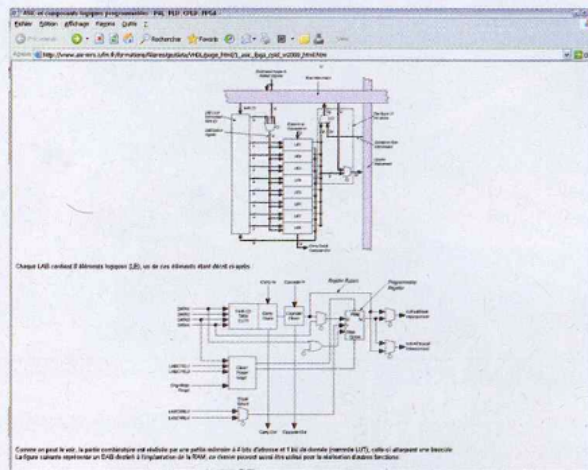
ASIC et composants logiques programmables : PAL, PLD, CPLD, FPGA
Fichier Edition Affichage Favoris Outils ?
Précédente Rechercher Favoris
Adresse http://www.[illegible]

Chaque LAB contient 8 éléments logiques (LE), un de ces éléments étant décrit ci-après :

Comme on peut le voir, la partie combinatoire est réalisée par une petite mémoire à 4 bits d'adresse et 1 bit de donnée (mémoire LUT), celle-ci attaquant une bascule. La figure suivante représente un EAB dédiant à l'implantation de la RAM, ce dernier pouvant aussi être utilisé pour la réalisation d'autres fonctions.